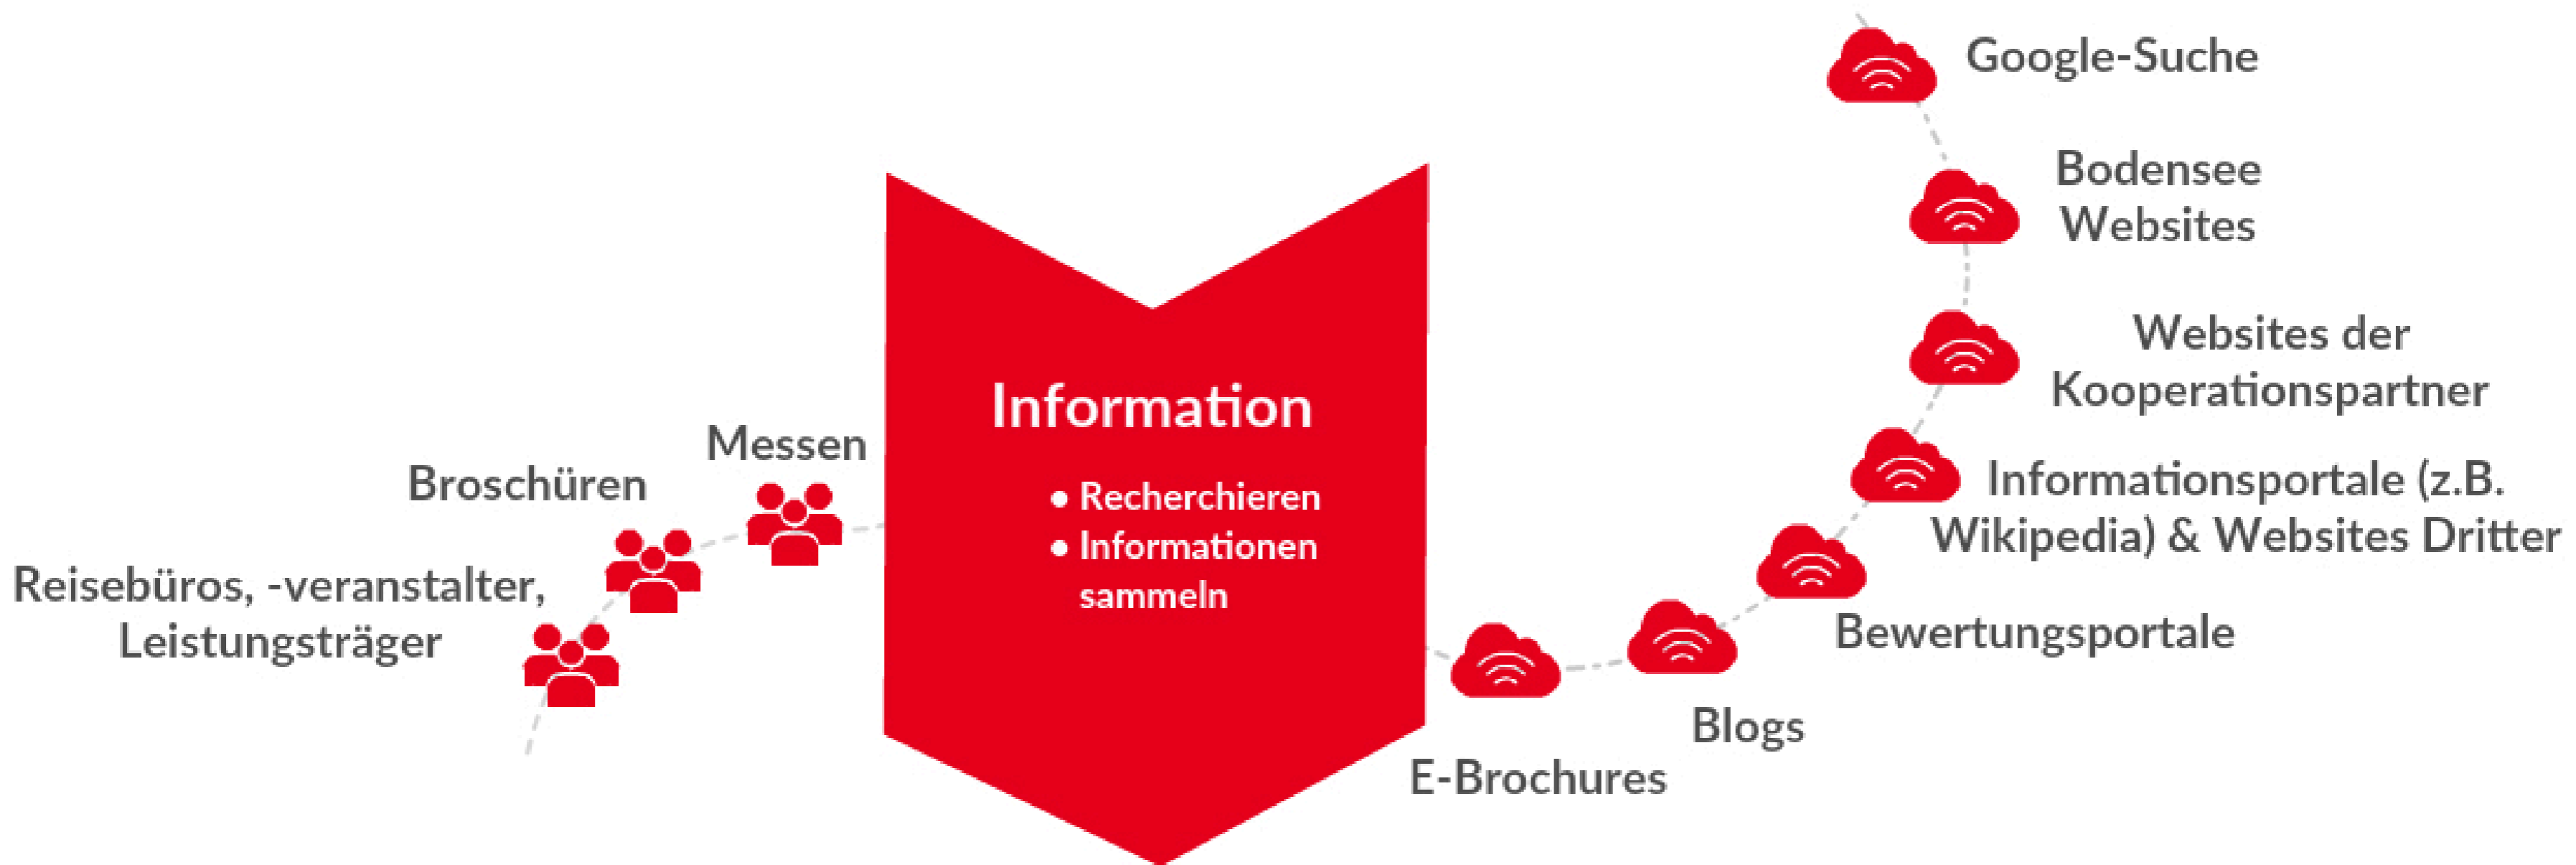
Reisebüros, -veranstalter, Leistungsträger

Broschüren

Messen

Information

• Recherchieren
• Informationen sammeln

E-Brochures

Blogs

Bewertungsportale

Informationsportale (z.B. Wikipedia) & Websites Dritter

Websites der Kooperationspartner

Bodensee Websites

Google-Suche